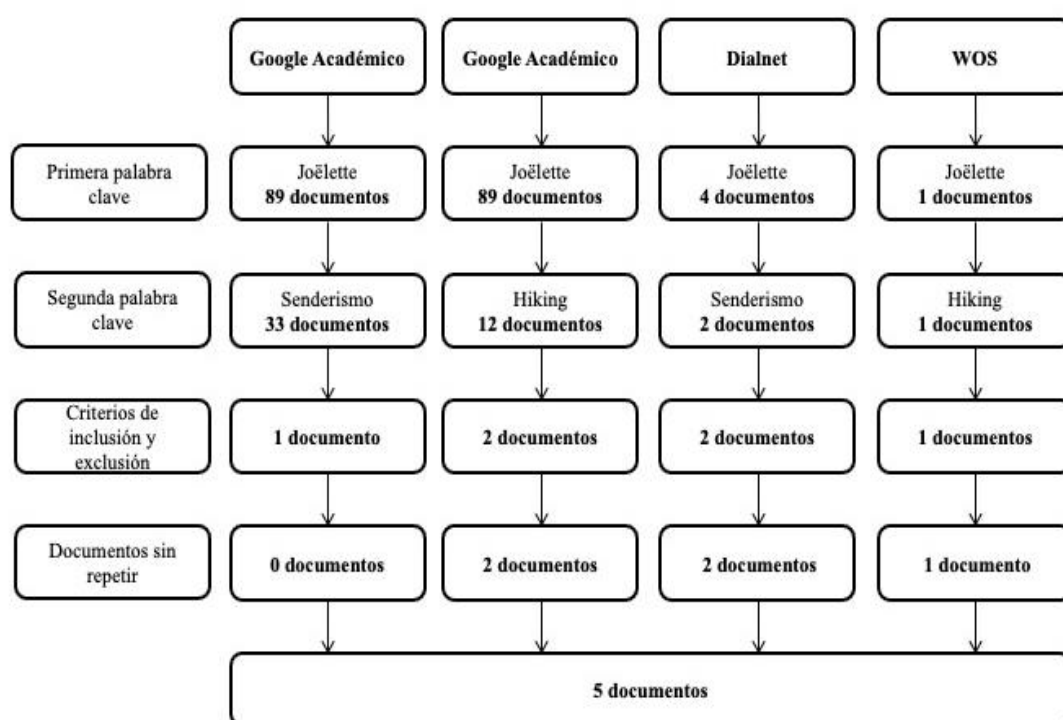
Google Académico

Google Académico

Dialnet

WOS

Primera palabra clave

Joëlette
89 documentos

Joëlette
89 documentos

Joëlette
4 documentos

Joëlette
1 documentos

Segunda palabra clave

Senderismo
33 documentos

Hiking
12 documentos

Senderismo
2 documentos

Hiking
1 documentos

Criterios de inclusión y exclusión

1 documento

2 documentos

2 documentos

1 documentos

Documentos sin repetir

0 documentos

2 documentos

2 documentos

1 documento

5 documentos